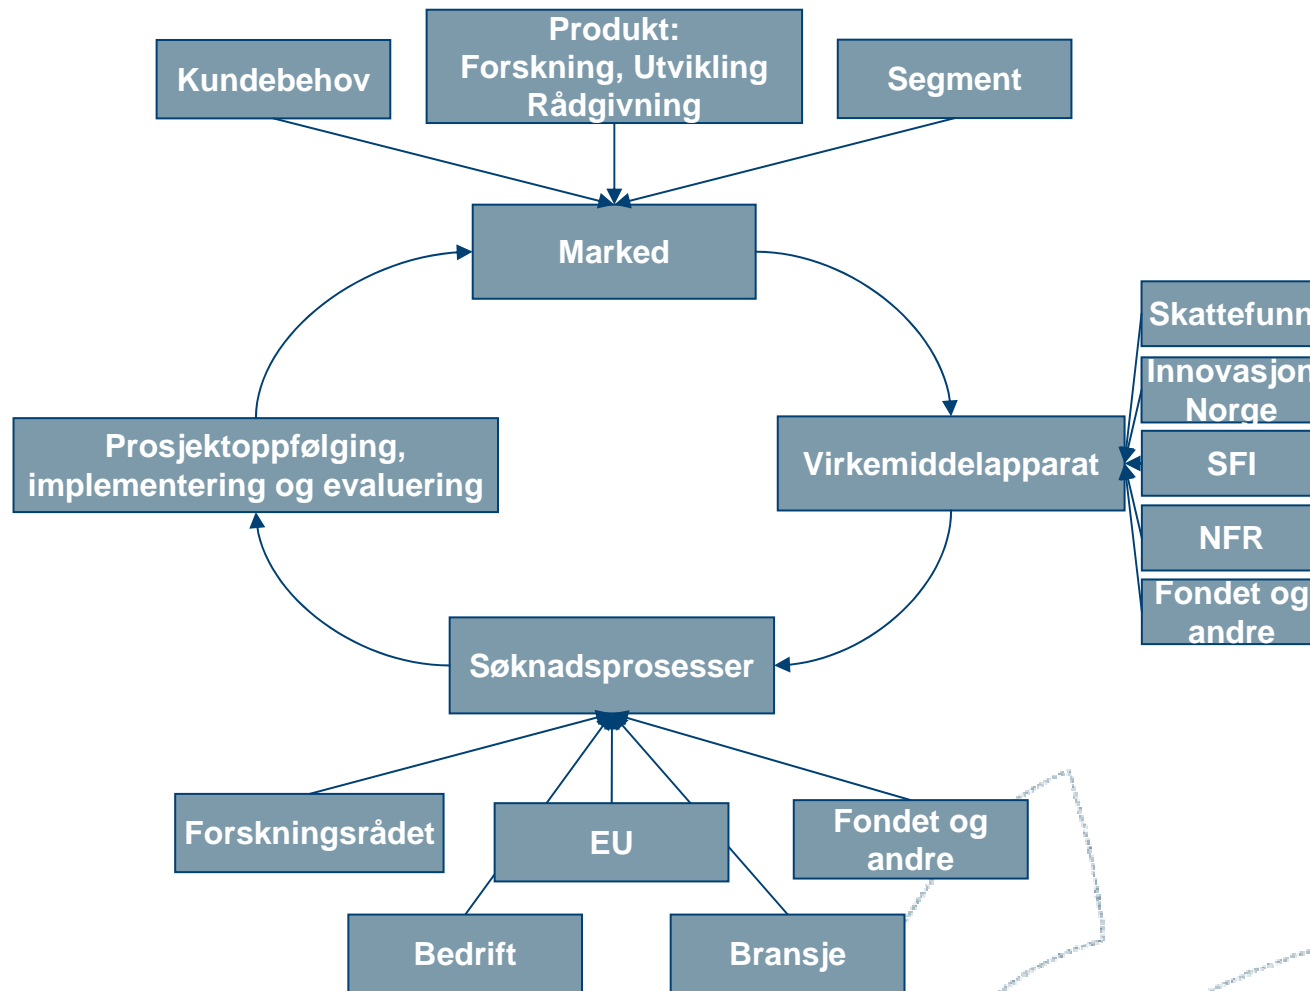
Kundebehov

Produkt:
Forskning, Utvikling
Rådgivning

Segment

Marked

Skattefunn

Innovasjon
Norge

SFI

NFR

Fondet og
andre

Prosjektoppfølging,
implementering og evaluering

Virkemiddelapparat

Søknadsprosesser

Forskningsrådet

EU

Fondet og
andre

Bedrift

Bransje